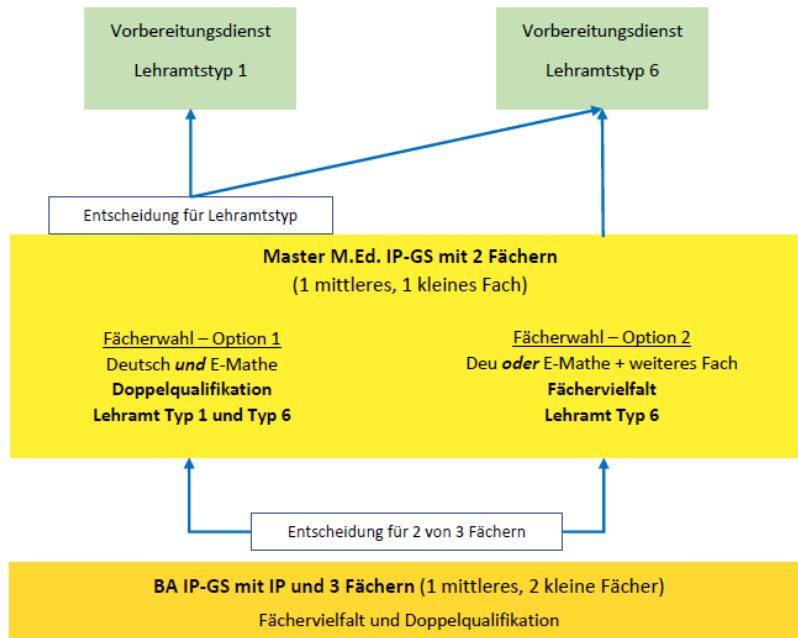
Vorbereitungsdienst

Lehramtstyp 1

Vorbereitungsdienst

Lehramtstyp 6

Entscheidung für Lehramtstyp

**Master M.Ed. IP-GS mit 2 Fächern**
(1 mittleres, 1 kleines Fach)

Fächerwahl – Option 1
Deutsch ***und*** E-Mathe
**Doppelqualifikation**
**Lehramt Typ 1 und Typ 6**

Fächerwahl – Option 2
Deu ***oder*** E-Mathe + weiteres Fach
**Fächervielfalt**
**Lehramt Typ 6**

Entscheidung für 2 von 3 Fächern

**BA IP-GS mit IP und 3 Fächern** (1 mittleres, 2 kleine Fächer)
Fächervielfalt und Doppelqualifikation